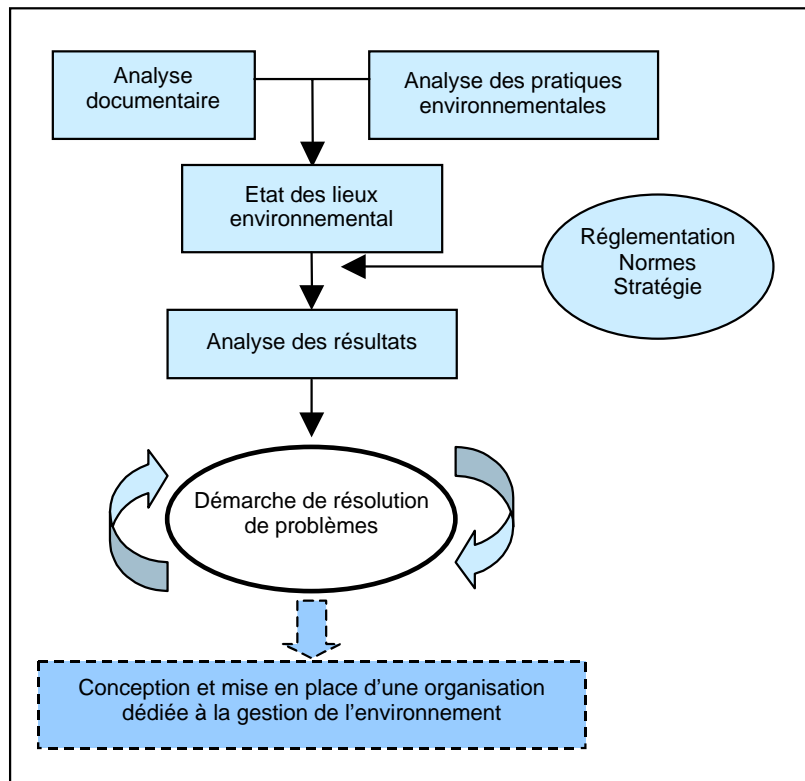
Analyse documentaire

Analyse des pratiques environnementales

Etat des lieux environnemental

Réglementation
Normes
Stratégie

Analyse des résultats

Démarche de résolution de problèmes

Conception et mise en place d'une organisation dédiée à la gestion de l'environnement